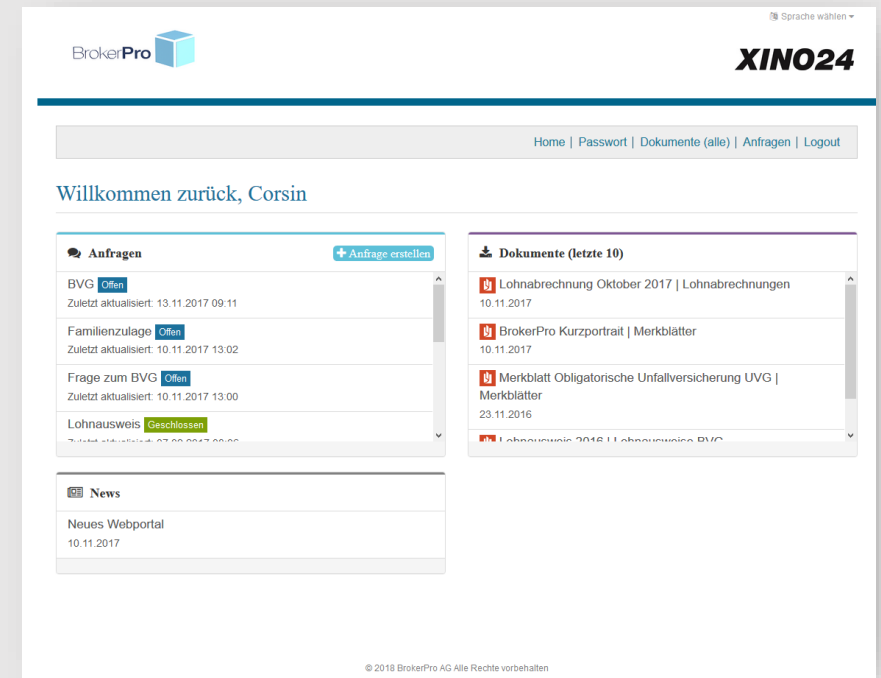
Sprache wählen

BrokerPro

XINO24

Home | Passwort | Dokumente (alle) | Anfragen | Logout

Willkommen zurück, Corsin

Anfragen

+ Anfrage erstellen

BVG Offen
Zuletzt aktualisiert: 13.11.2017 09:11

Familienzulage Offen
Zuletzt aktualisiert: 10.11.2017 13:02

Frage zum BVG Offen
Zuletzt aktualisiert: 10.11.2017 13:00

Lohnausweis Geschlossen
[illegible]

Dokumente (letzte 10)

Lohnabrechnung Oktober 2017 | Lohnabrechnungen
10.11.2017

BrokerPro Kurzportrait | Merkblätter
10.11.2017

Merkblatt Obligatorische Unfallversicherung UVG | Merkblätter
23.11.2016

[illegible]

News

Neues Webportal
10.11.2017

© 2018 BrokerPro AG Alle Rechte vorbehalten